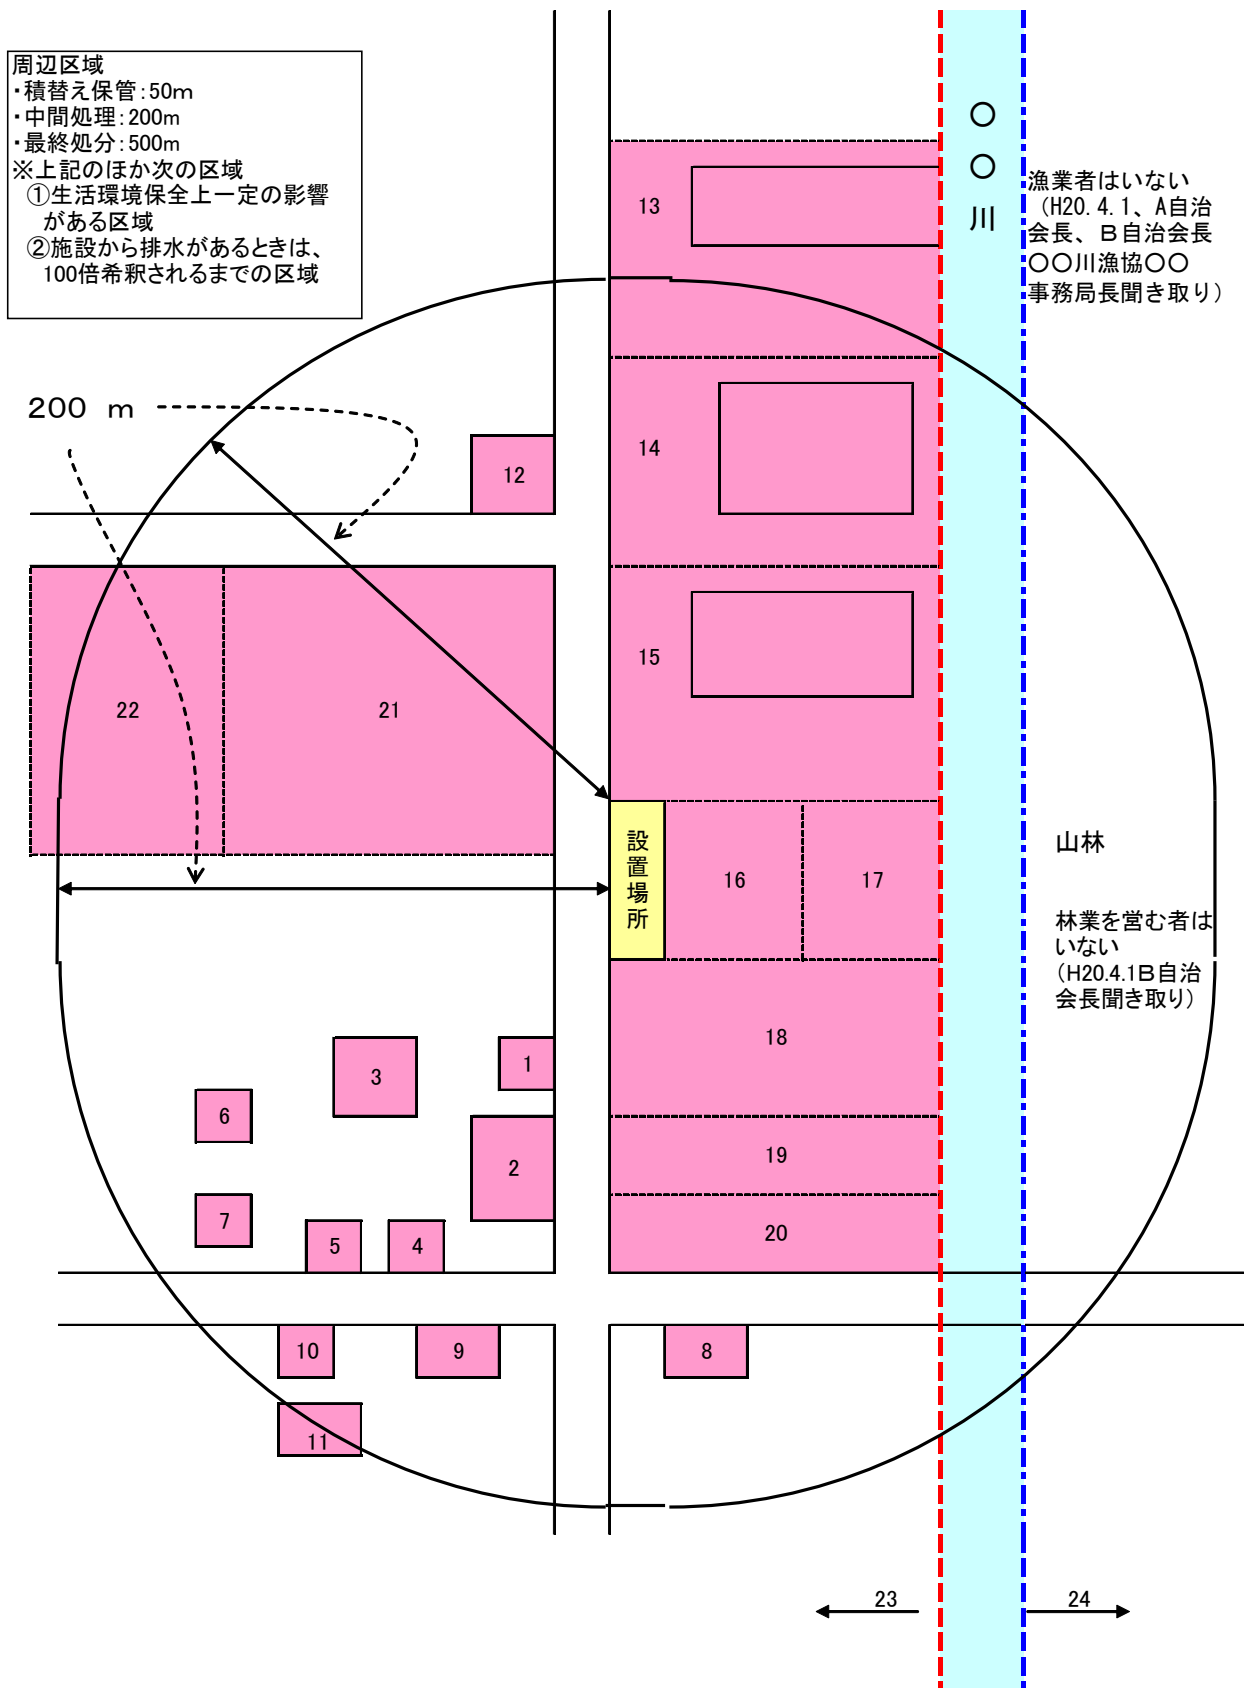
周辺区域
・積替え保管：50m
・中間処理：200m
・最終処分：500m
※上記のほか次の区域
①生活環境保全上一定の影響がある区域
②施設から排水があるときは、100倍希釈されるまでの区域

〇〇川

漁業者はいない（H20. 4. 1、A自治会長、B自治会長〇〇川漁協〇〇事務局長聞き取り）

200 m

13

14

12

15

22

21

設置場所

16

17

山林

林業を営む者はいない（H20.4.1B自治会長聞き取り）

18

3

1

6

2

19

7

5

4

20

10

9

8

11

23

24